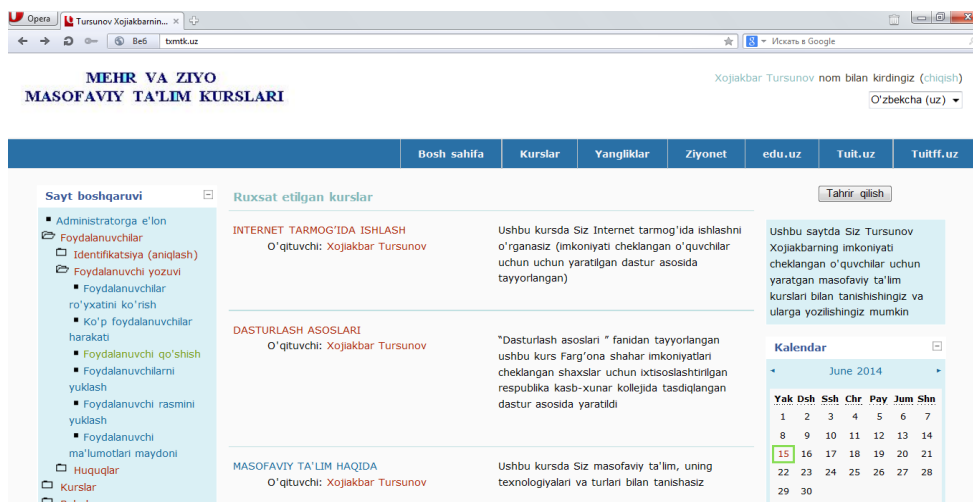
Opera | Tursunov Xojiakbarnin... | +

Веб | txmtk.uz

Искать в Google

MEHR VA ZIYO
MASOFAVIY TA'LIM KURSLARI

Xojiakbar Tursunov nom bilan kirdingiz (chiqish)

O'zbekcha (uz)

Bosh sahifa | Kurslar | Yangliklar | Ziyonet | edu.uz | Tuit.uz | Tuitff.uz

Sayt boshqaruvi

Administratorga e'lon
Foydalanuvchilar
Identifikatsiya (aniqlash)
Foydalanuvchi yozuvi
Foydalanuvchilar ro'yxatini ko'rish
Ko'p foydalanuvchilar harakati
Foydalanuvchi qo'shish
Foydalanuvchilarni yuklash
Foydalanuvchi rasmini yuklash
Foydalanuvchi ma'lumotlari maydoni
Huquqlar
Kurslar

Ruxsat etilgan kurslar

Tahrir qilish

INTERNET TARMOG'IDA ISHLASH
O'qituvchi: Xojiakbar Tursunov

Ushbu kursda Siz Internet tarmog'ida ishlashni o'rganasiz (imkoniyati cheklangan o'quvchilar uchun uchun yaratilgan dastur asosida tayyorlangan)

DASTURLASH ASOSLARI
O'qituvchi: Xojiakbar Tursunov

"Dasturlash asoslari " fanidan tayyorlangan ushbu kurs Farg'ona shahar imkoniyatlari cheklangan shaxslar uchun ixtisoslashtirilgan respublika kasb-xunar kollejida tasdiqlangan dastur asosida yaratildi

MASOFAVIY TA'LIM HAQIDA
O'qituvchi: Xojiakbar Tursunov

Ushbu kursda Siz masofaviy ta'lim, uning texnologiyalari va turlari bilan tanishasiz

Ushbu saytda Siz Tursunov Xojiakbarning imkoniyati cheklangan o'quvchilar uchun yaratgan masofaviy ta'lim kurslari bilan tanishishingiz va ularga yozilishingiz mumkin

Kalendar

June 2014

| Yak | Dsh | Ssh | Chr | Pay | Jum | Shn |
|---|---|---|---|---|---|---|
| 1 | 2 | 3 | 4 | 5 | 6 | 7 |
| 8 | 9 | 10 | 11 | 12 | 13 | 14 |
| 15 | 16 | 17 | 18 | 19 | 20 | 21 |
| 22 | 23 | 24 | 25 | 26 | 27 | 28 |
| 29 | 30 | | | | | |